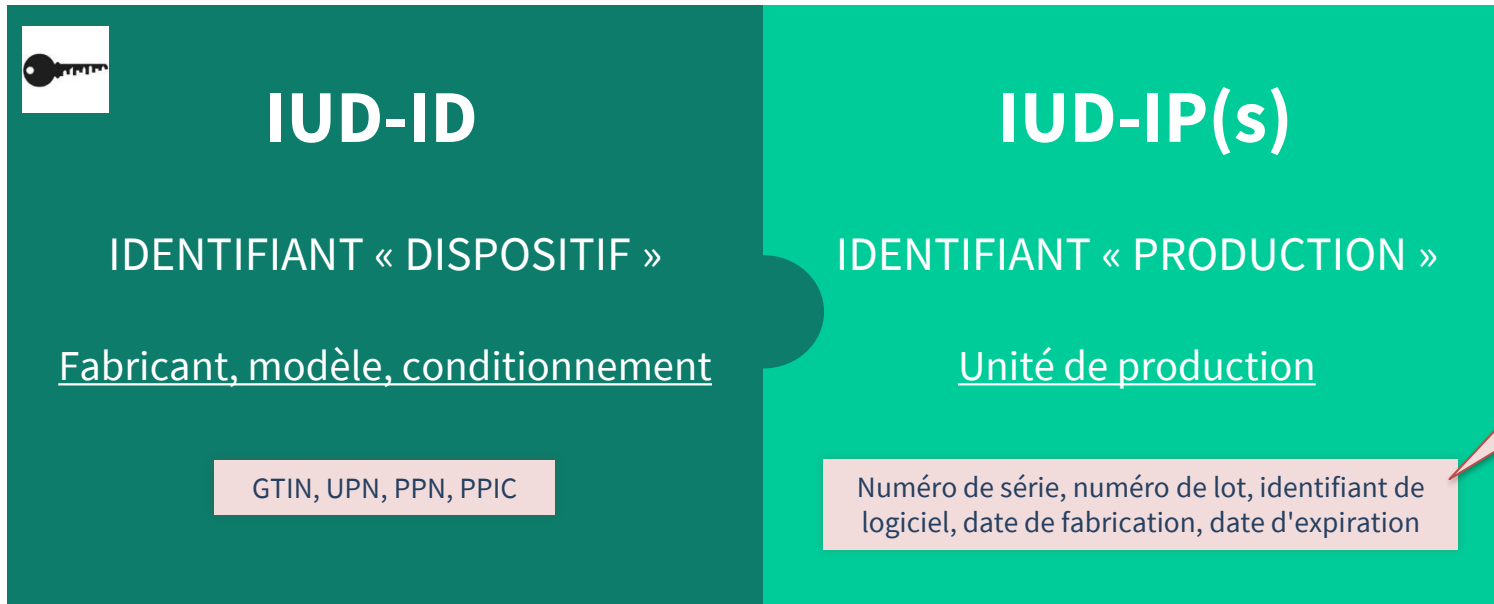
IUD-ID

IDENTIFIANT « DISPOSITIF »

Fabricant, modèle, conditionnement

GTIN, UPN, PPN, PPIC

IUD-IP(s)

IDENTIFIANT « PRODUCTION »

Unité de production

Numéro de série, numéro de lot, identifiant de logiciel, date de fabrication, date d'expiration